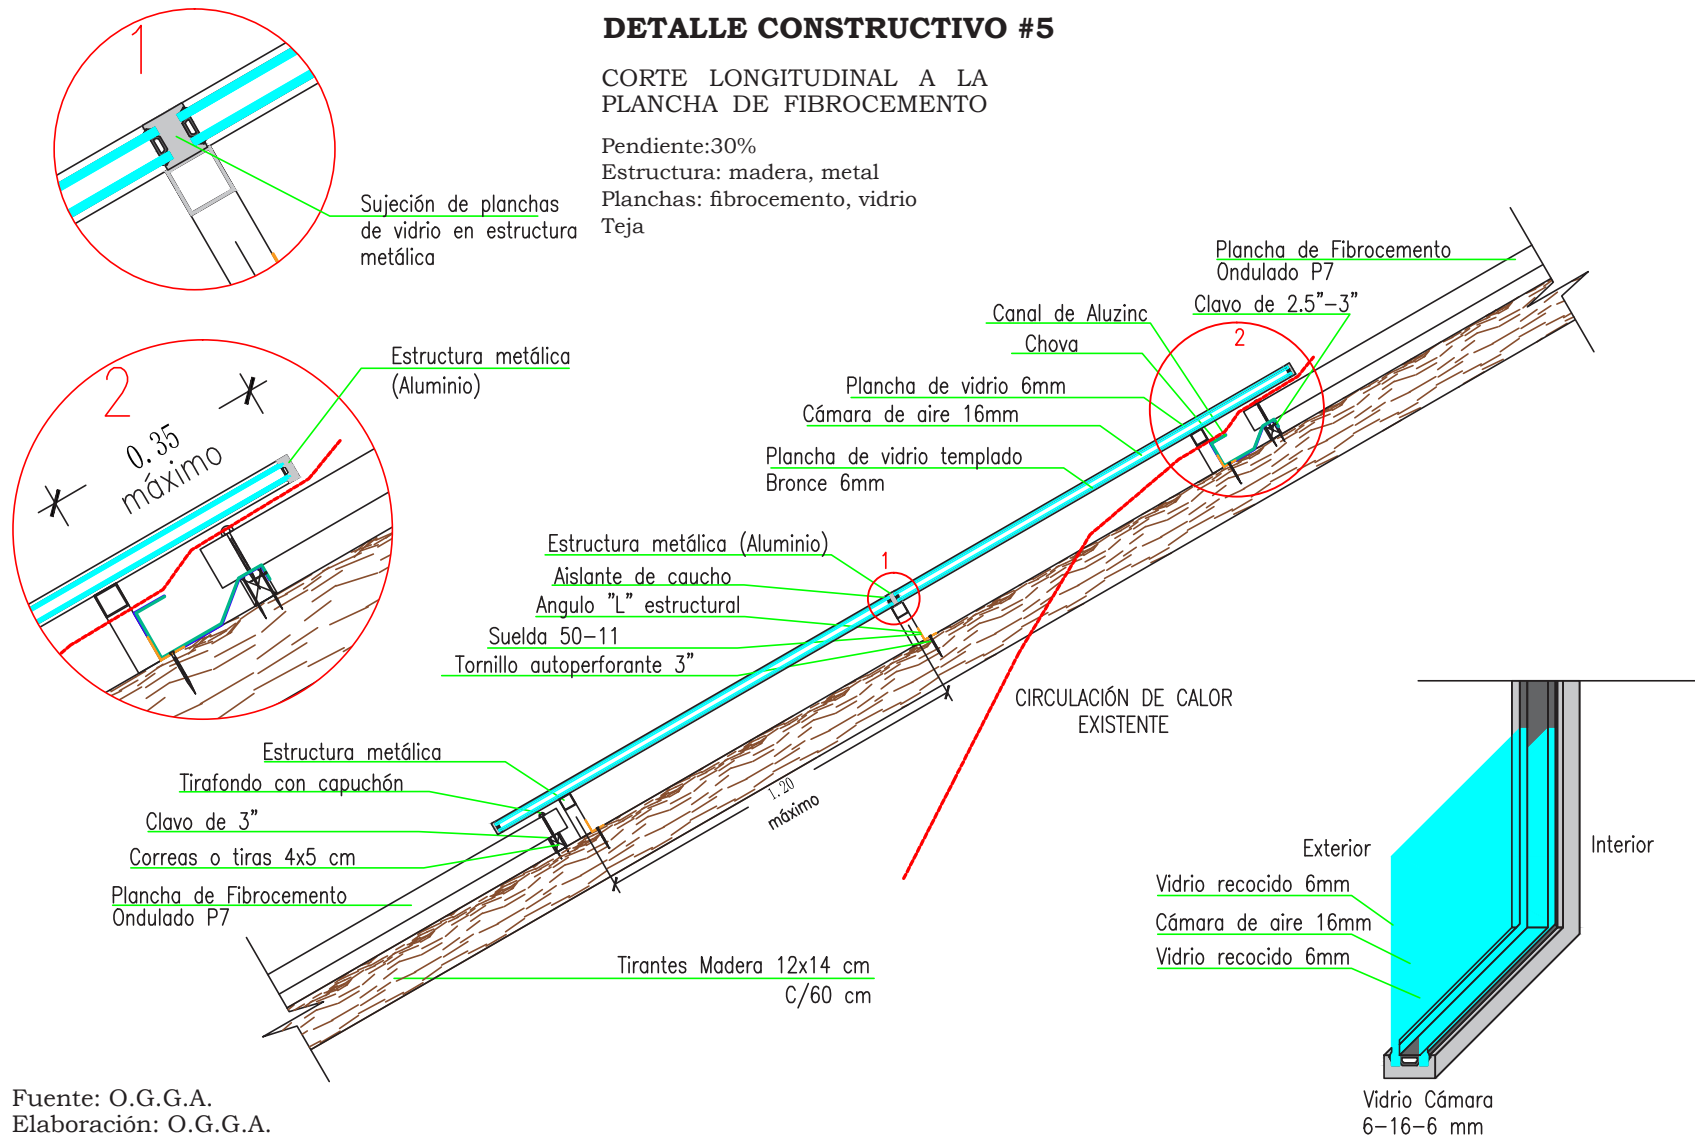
DETALLE CONSTRUCTIVO #5

CORTE LONGITUDINAL A LA PLANCHA DE FIBROCEMENTO

Pendiente:30%
Estructura: madera, metal
Planchas: fibrocemento, vidrio
Teja

1

Sujeción de planchas de vidrio en estructura metálica

2

0.35 máximo

Estructura metálica (Aluminio)

Plancha de Fibrocemento Ondulado P7

Clavo de 2.5"-3"

Canal de Aluzinc

Chova

2

Plancha de vidrio 6mm

Cámara de aire 16mm

Plancha de vidrio templado Bronce 6mm

Estructura metálica (Aluminio)

1

Aislante de caucho

Angulo "L" estructural

Suelda 50-11

Tornillo autoperforante 3"

CIRCULACIÓN DE CALOR EXISTENTE

Estructura metálica

Tirafondo con capuchón

Clavo de 3"

Correas o tiras 4x5 cm

Plancha de Fibrocemento Ondulado P7

1.20 máximo

Tirantes Madera 12x14 cm C/60 cm

Exterior

Interior

Vidrio recocido 6mm

Cámara de aire 16mm

Vidrio recocido 6mm

Vidrio Cámara 6-16-6 mm

Fuente: O.G.G.A.
Elaboración: O.G.G.A.